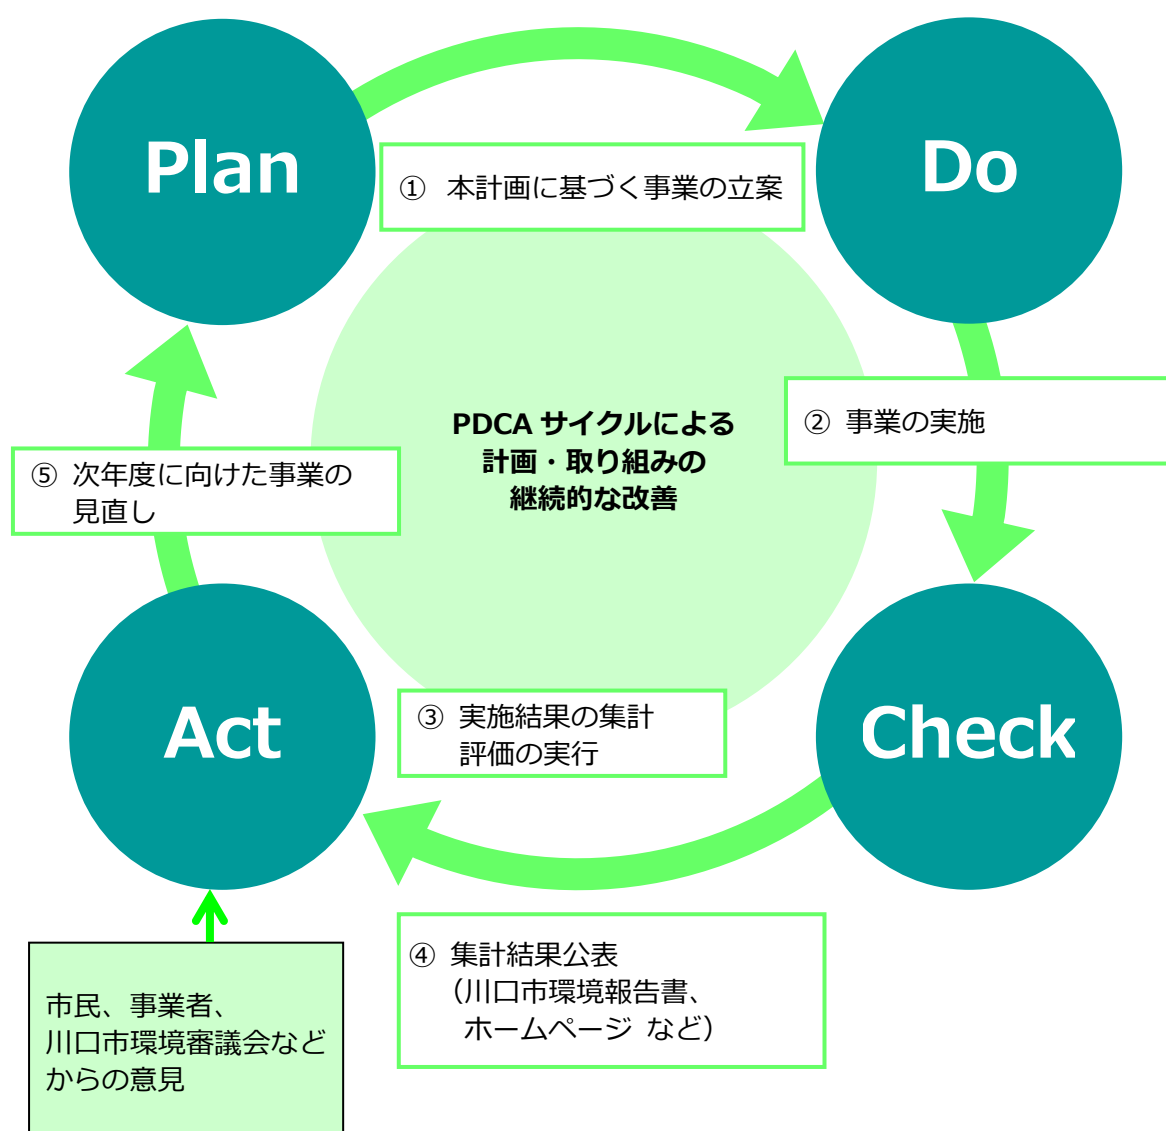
Plan

① 本計画に基づく事業の立案

Do

PDCA サイクルによる
計画・取り組みの
継続的な改善

② 事業の実施

⑤ 次年度に向けた事業の
見直し

Act

③ 実施結果の集計
評価の実行

Check

④ 集計結果公表
（川口市環境報告書、
ホームページ など）

市民、事業者、
川口市環境審議会など
からの意見